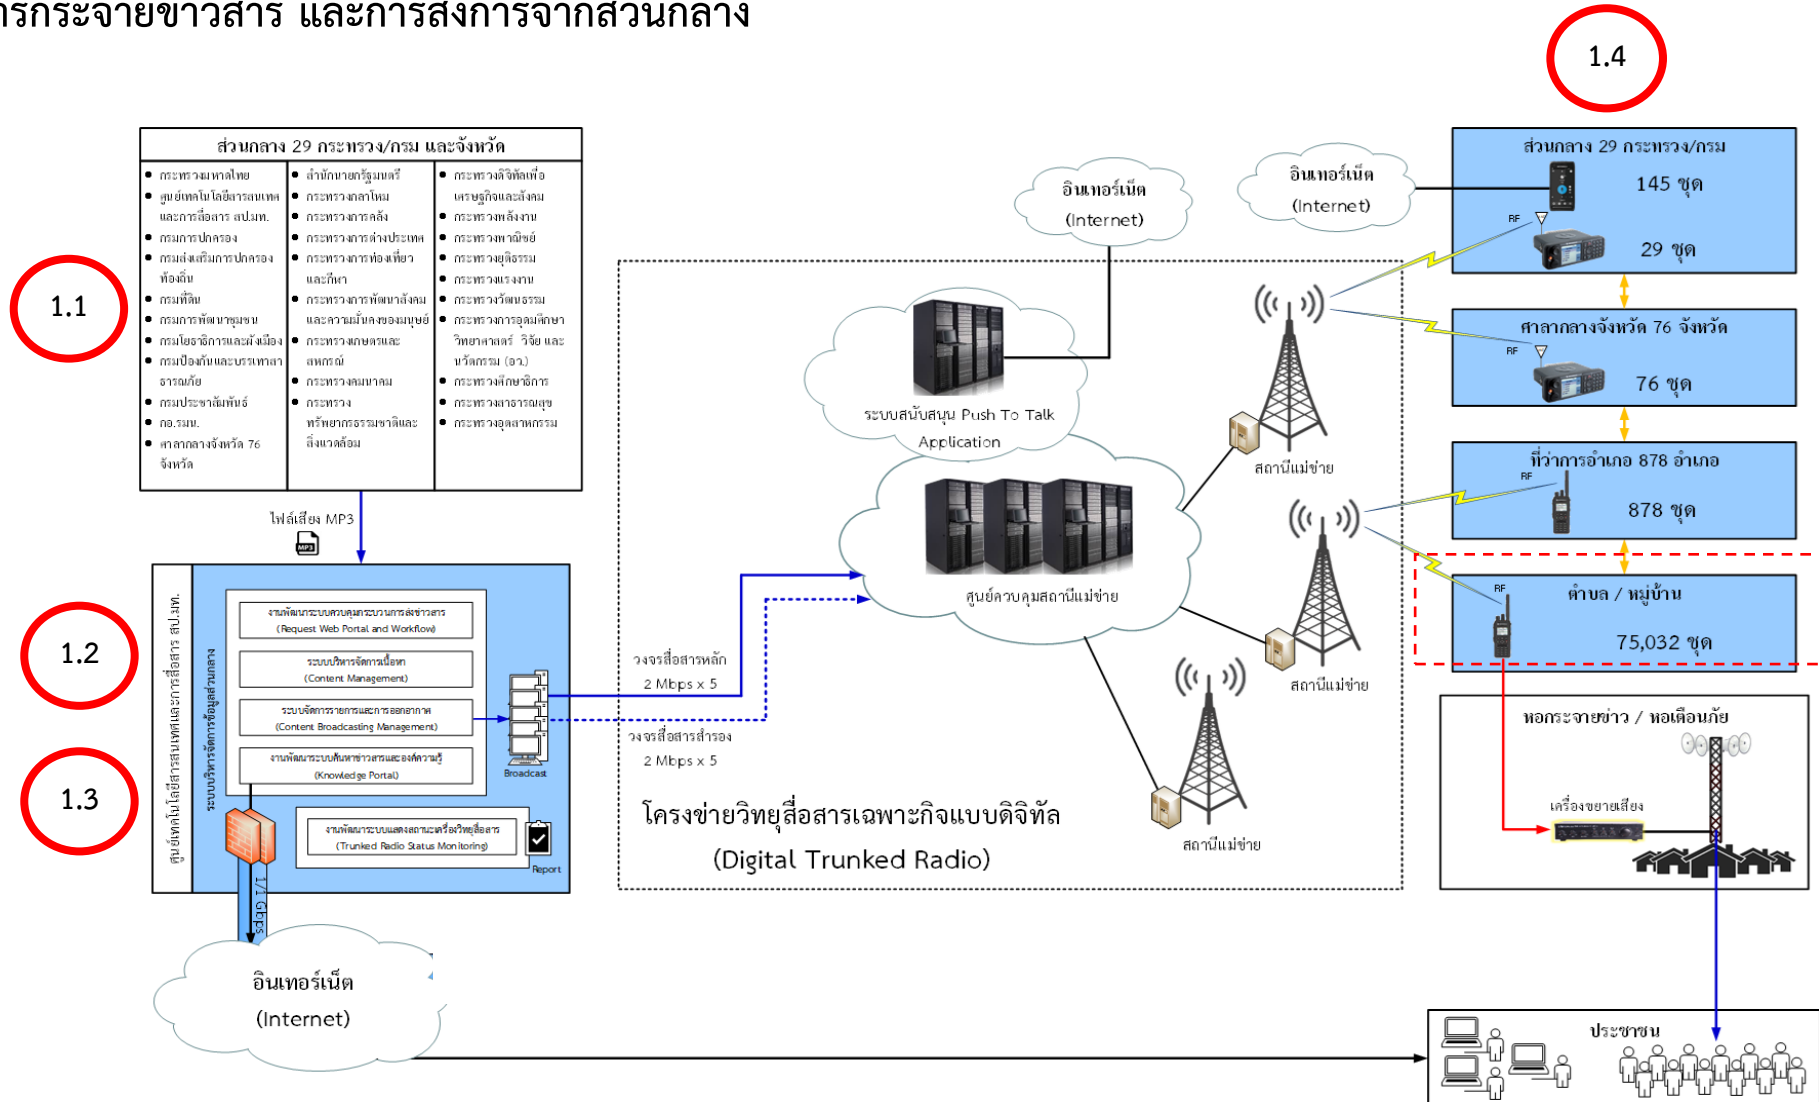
ารกระจายข่าวสาร และการสั่งการจากส่วนกลาง

1.4

ส่วนกลาง 29 กระทรวง/กรม และจังหวัด

- กระทรวงมหาดไทย
- ศูนย์เทคโนโลยีสารสนเทศและการสื่อสาร สป.มท.
- กรมการปกครอง
- กรมส่งเสริมการปกครองท้องถิ่น
- กรมที่ดิน
- กรมการพัฒนาชุมชน
- กรมโยธาธิการและผังเมือง
- กรมป้องกันและบรรเทาสาธารณภัย
- กรมประชาสัมพันธ์
- กอ.รมน.
- ศาลากลางจังหวัด 76 จังหวัด

- สำนักนายกรัฐมนตรี
- กระทรวงกลาโหม
- กระทรวงการคลัง
- กระทรวงการต่างประเทศ
- กระทรวงการท่องเที่ยวและกีฬา
- กระทรวงการพัฒนาสังคมและความมั่นคงของมนุษย์
- กระทรวงเกษตรและสหกรณ์
- กระทรวงคมนาคม
- กระทรวงทรัพยากรธรรมชาติและสิ่งแวดล้อม

- กระทรวงดิจิทัลเพื่อเศรษฐกิจและสังคม
- กระทรวงพลังงาน
- กระทรวงพาณิชย์
- กระทรวงยุติธรรม
- กระทรวงแรงงาน
- กระทรวงวัฒนธรรม
- กระทรวงการอุดมศึกษา วิทยาศาสตร์ วิจัย และนวัตกรรม (อว.)
- กระทรวงศึกษาธิการ
- กระทรวงสาธารณสุข
- กระทรวงอุตสาหกรรม

1.1

ไฟล์เสียง MP3

1.2

1.3

ศูนย์เทคโนโลยีสารสนเทศและการสื่อสาร สป.มท.

ระบบบริหารจัดการข้อมูลส่วนกลาง

งานพัฒนาระบบควบคุมกระบวนการส่งข่าวสาร (Request Web Portal and Workflow)

ระบบบริหารจัดการเนื้อหา (Content Management)

ระบบจัดการรายการและการออกอากาศ (Content Broadcasting Management)

งานพัฒนาระบบค้นหาข่าวสารและองค์ความรู้ (Knowledge Portal)

Broadcast

งานพัฒนาระบบแสดงสถานะเครือข่ายวิทยุสื่อสาร (Trunked Radio Status Monitoring)

Report

1/1 Gbps

อินเทอร์เน็ต (Internet)

วงจรสื่อสารหลัก 2 Mbps x 5

วงจรสื่อสารสำรอง 2 Mbps x 5

อินเทอร์เน็ต (Internet)

ระบบสนับสนุน Push To Talk Application

ศูนย์ควบคุมสถานีแม่ข่าย

สถานีแม่ข่าย

สถานีแม่ข่าย

สถานีแม่ข่าย

โครงข่ายวิทยุสื่อสารเฉพาะกิจแบบดิจิทัล (Digital Trunked Radio)

อินเทอร์เน็ต (Internet)

ส่วนกลาง 29 กระทรวง/กรม

145 ชุด

RF

29 ชุด

ศาลากลางจังหวัด 76 จังหวัด

RF

76 ชุด

ที่ว่าการอำเภอ 878 อำเภอ

RF

878 ชุด

RF

ตำบล / หมู่บ้าน

75,032 ชุด

หอกระจายข่าว / หอเตือนภัย

เครื่องขยายเสียง

ประชาชน